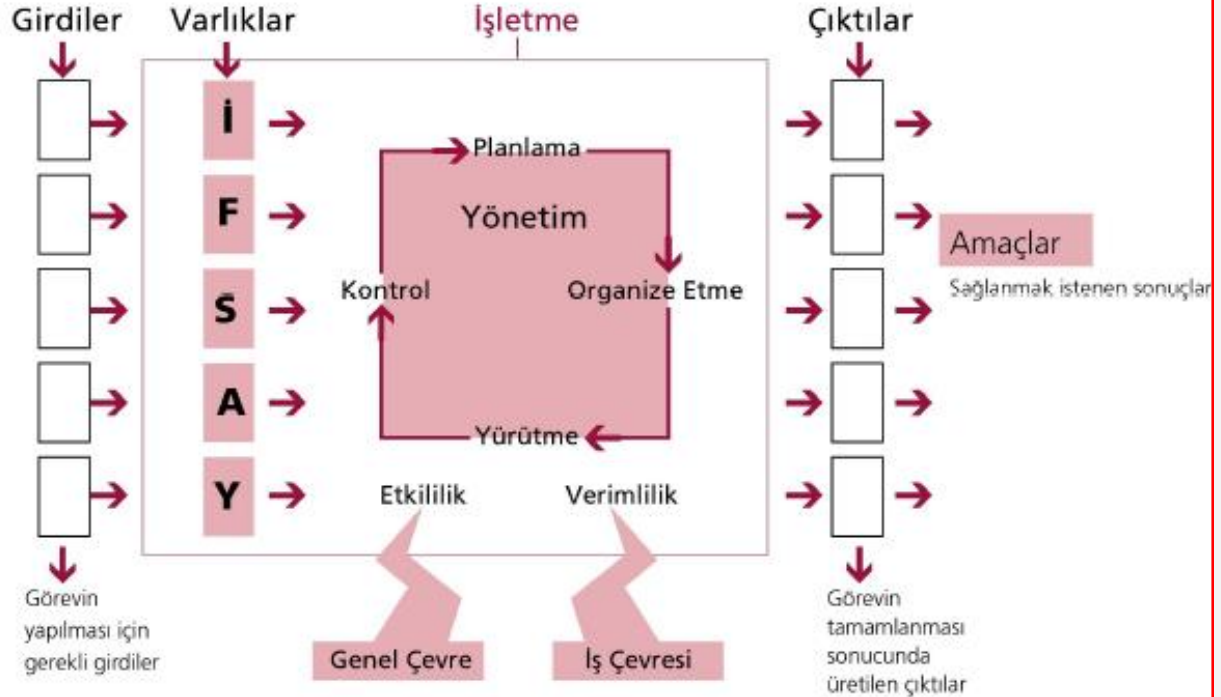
Girdiler

Varlıklar

İşletme

Çıktılar

İ

F

S

A

Y

Planlama

Yönetim

Kontrol

Organize Etme

Yürütme

Etkililik

Verimlilik

Amaçlar

Sağlanmak istenen sonuçlar

Görevin yapılması için gerekli girdiler

Genel Çevre

İş Çevresi

Görevin tamamlanması sonucunda üretilen çıktılar